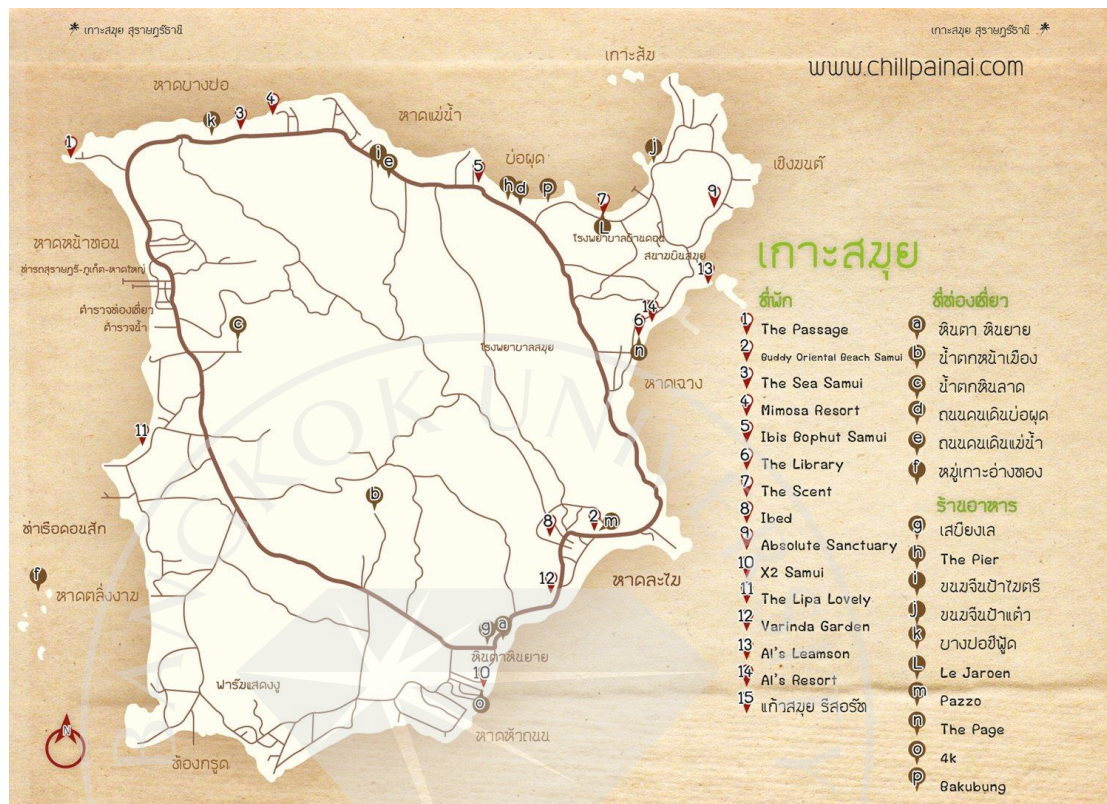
เกาะสมุย สุราษฎร์ธานี

เกาะสมุย สุราษฎร์ธานี

www.chillpainai.com

เกาะส้ม

หาดบางปอ

หาดแม่น้ำ

บ่อผุด

เชิงมนต์

หาดหน้าทอน

ท่ารถสุราษฎร์-ภูเก็ต-หาดใหญ่

ตำรวจท่องเที่ยว

ตำรวจน้ำ

โรงพยาบาลบ้านดอน

สนามบินสมุย

โรงพยาบาลสมุย

หาดเฉวง

ท่าเรือดอนสัก

หาดตลิ่งงาม

หาดละไม

หินตาหินยาย

ฟาร์มแสดงงู

หาดหัวถนน

ท้องกรูด

เกาะสมุย

ที่พัก
1 The Passage
2 Buddy Oriental Beach Samui
3 The Sea Samui
4 Mimosa Resort
5 Ibis Bophut Samui
6 The Library
7 The Scent
8 Ibed
9 Absolute Sanctuary
10 X2 Samui
11 The Lipa Lovely
12 Varinda Garden
13 Al's Leamson
14 Al's Resort
15 แก้วสมุย รีสอร์ท

ที่ท่องเที่ยว
a หินตา หินยาย
b น้ำตกหน้าเมือง
c น้ำตกหินลาด
d ถนนคนเดินบ่อผุด
e ถนนคนเดินแม่น้ำ
f หมู่เกาะอ่างทอง

ร้านอาหาร
g เสบียงเล
h The Pier
i ขนมจีนป้าไขตรี
j ขนมจีนป้าแต๋ว
k บางปอซีฟู้ด
L Le Jaroen
m Pazzo
n The Page
o 4k
p Bakubung

N